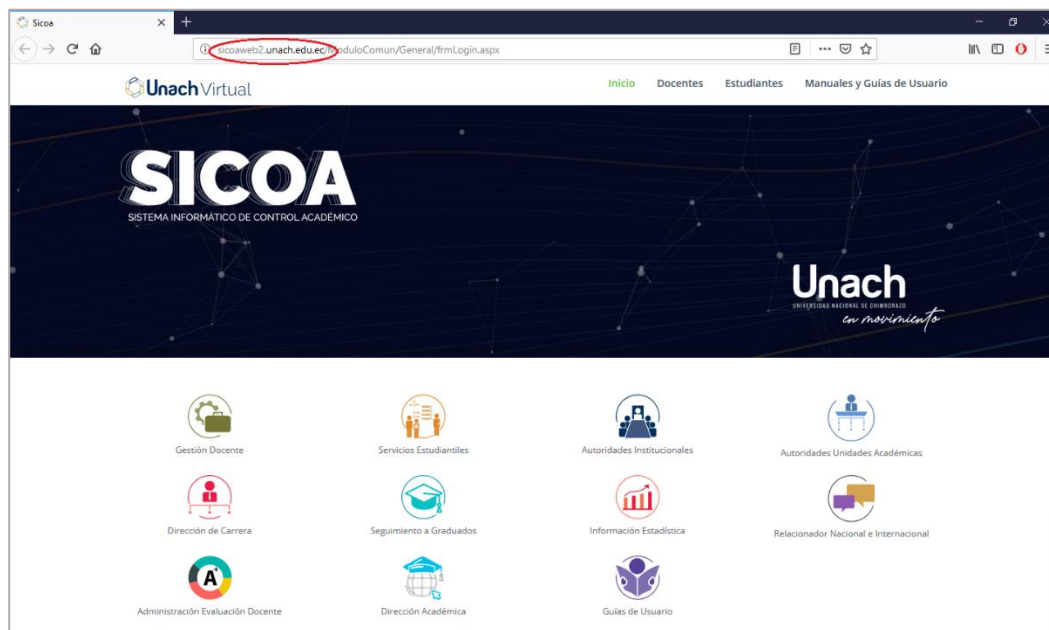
Sicoa

sicoaweb2.unach.edu.ec/ModuloComun/General/frmLogin.aspx

Unach Virtual

Inicio Docentes Estudiantes Manuales y Guías de Usuario

SICOA
SISTEMA INFORMÁTICO DE CONTROL ACADÉMICO

Unach
UNIVERSIDAD NACIONAL DE CHIMBORAZO
en movimiento

Gestión Docente
Servicios Estudiantiles
Autoridades Institucionales
Autoridades Unidades Académicas
Dirección de Carrera
Seguimiento a Graduados
Información Estadística
Relacionador Nacional e Internacional
Administración Evaluación Docente
Dirección Académica
Guías de Usuario